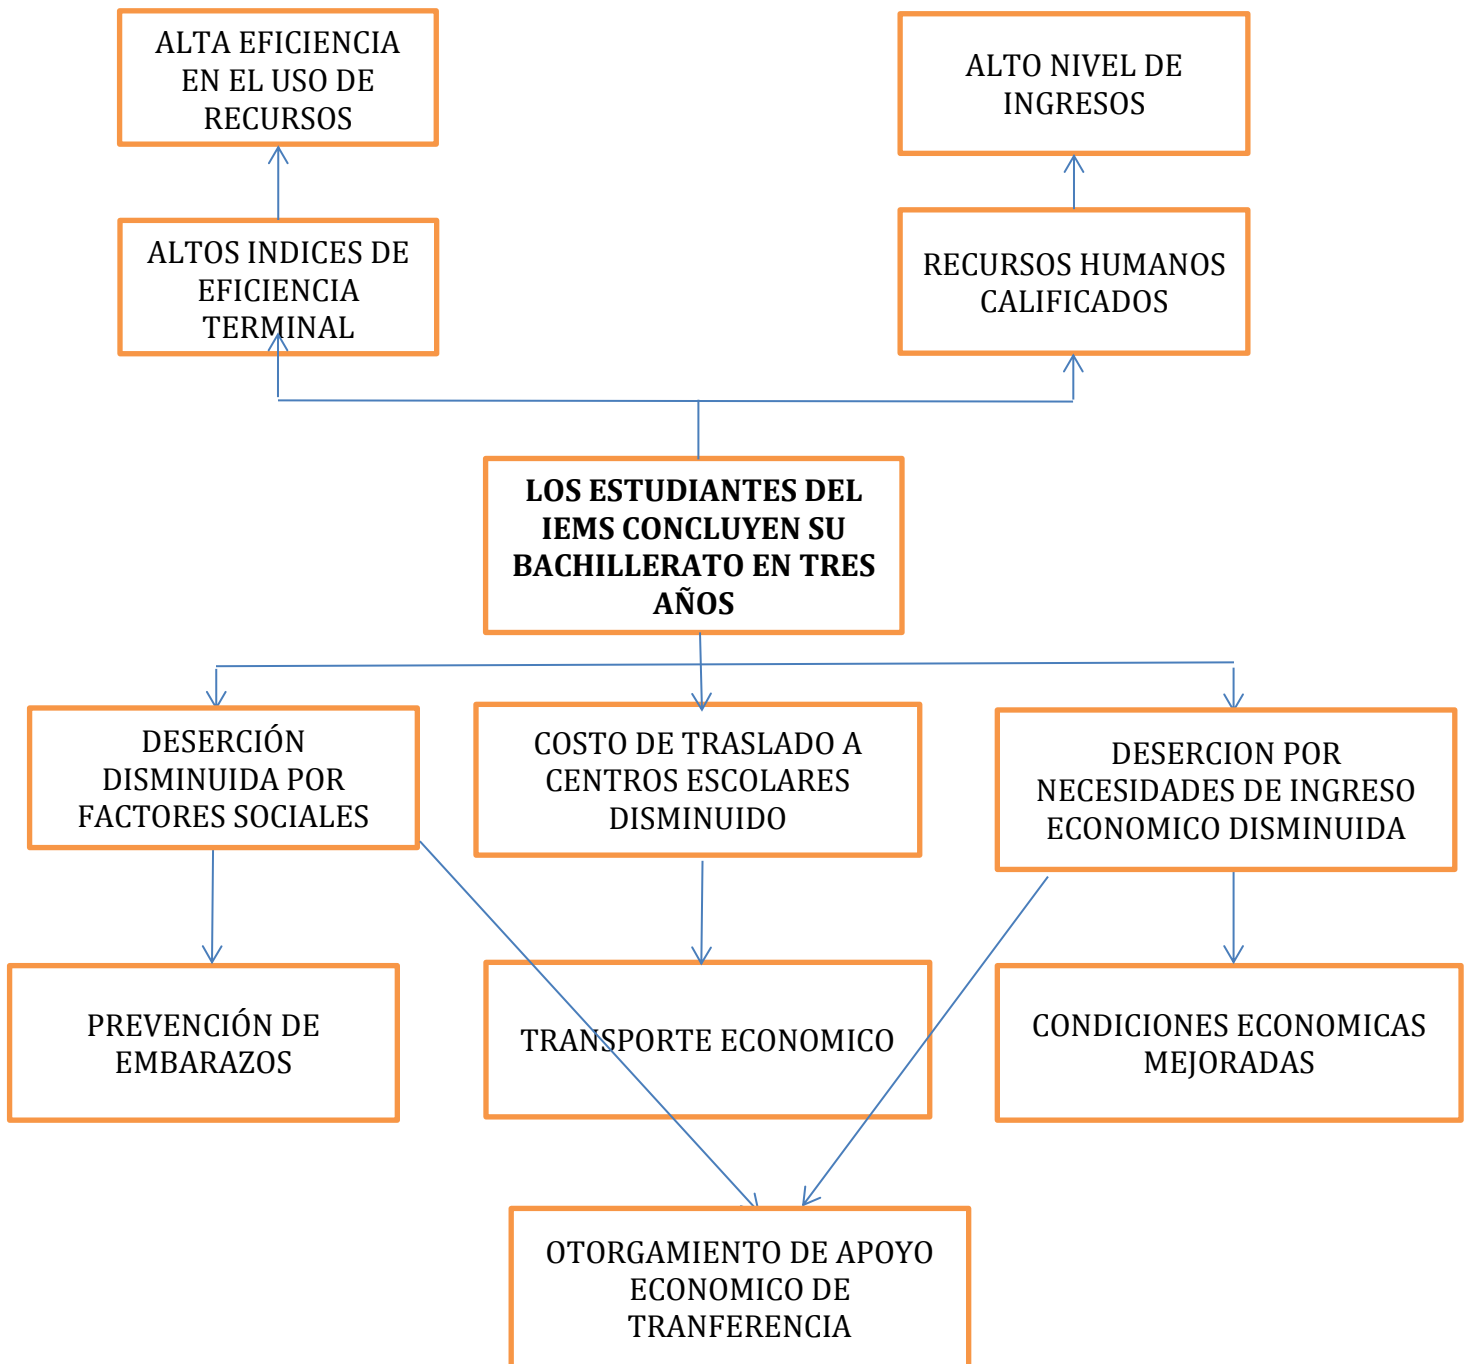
ALTA EFICIENCIA EN EL USO DE RECURSOS

ALTO NIVEL DE INGRESOS

ALTOS INDICES DE EFICIENCIA TERMINAL

RECURSOS HUMANOS CALIFICADOS

**LOS ESTUDIANTES DEL IEMS CONCLUYEN SU BACHILLERATO EN TRES AÑOS**

DESERCIÓN DISMINUIDA POR FACTORES SOCIALES

COSTO DE TRASLADO A CENTROS ESCOLARES DISMINUIDO

DESERCION POR NECESIDADES DE INGRESO ECONOMICO DISMINUIDA

PREVENCIÓN DE EMBARAZOS

TRANSPORTE ECONOMICO

CONDICIONES ECONOMICAS MEJORADAS

OTORGAMIENTO DE APOYO ECONOMICO DE TRANFERENCIA